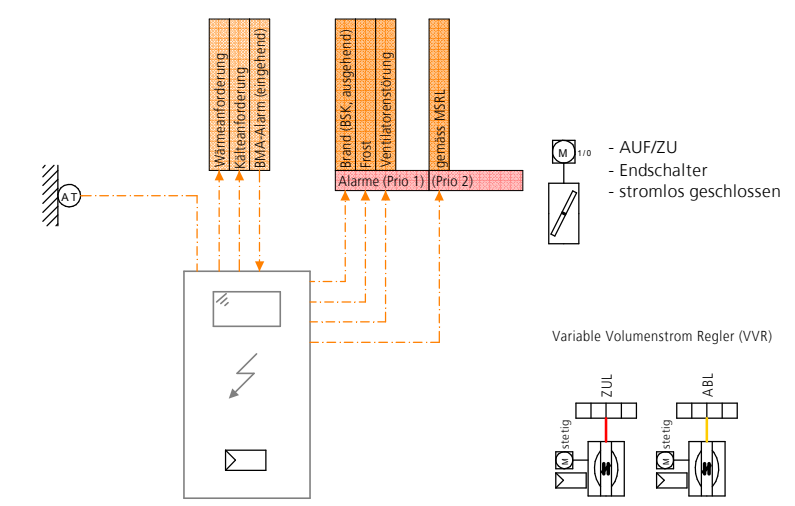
Wärmeanforderung
Kälteanforderung
BMA-Alarm (eingehend)

Brand (BSK, ausgehend)
Frost
Ventilatorenstörung
gemäss MSRL

Alarme (Prio 1)
(Prio 2)

AT

M 1/0
- AUF/ZU
- Endschalter
- stromlos geschlossen

Variable Volumenstrom Regler (VVR)

ZUL
M stetig

ABL
M stetig